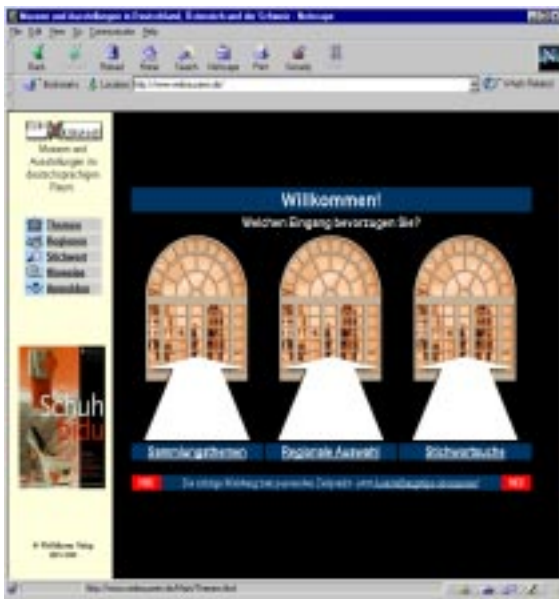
Museen und Ausstellungen in Deutschland, Österreich und der Schweiz - Netscape

File Edit View Go Communicator Help

Back Forward Reload Home Search Netscape Print Security Stop

Bookmarks Location: http://www.webmuseen.de/ What's Related

Museen und Ausstellungen im deutschsprachigen Raum

Themen
Regionen
Stichwort
Museen
Ausstellen

Schuh

© WebMuseen Verlag

Willkommen!

Welchen Eingang bevorzugen Sie?

Sammelgebieten

Regionale Auswahl

Stichwortsuche

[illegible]

http://www.webmuseen.de/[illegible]